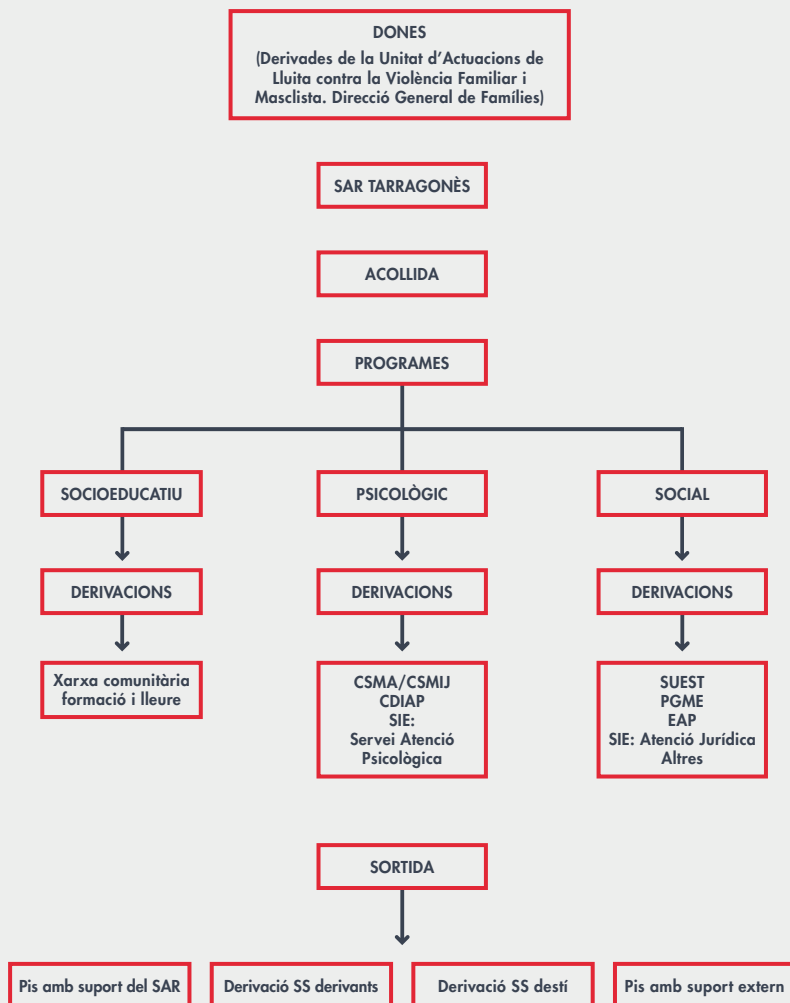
DONES
(Derivades de la Unitat d'Actuacions de Lluita contra la Violència Familiar i Masclista. Direcció General de Famílies)

SAR TARRAGONÈS

ACOLLIDA

PROGRAMES

SOCIOEDUCATIU

DERIVACIONS

Xarxa comunitària formació i lleure

PSICOLÒGIC

DERIVACIONS

CSMA/CSMIJ
CDIAP
SIE:
Servei Atenció Psicològica

SOCIAL

DERIVACIONS

SUEST
PGME
EAP
SIE: Atenció Jurídica
Altres

SORTIDA

Pis amb suport del SAR

Derivació SS derivants

Derivació SS destí

Pis amb suport extern